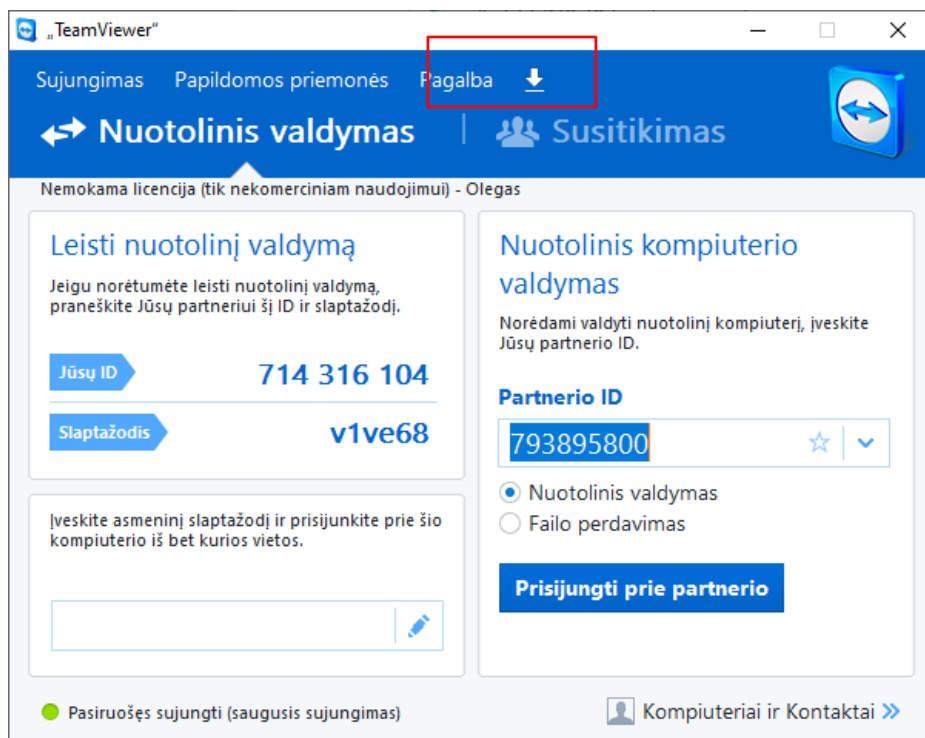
„TeamViewer"

Sujungimas Papildomos priemonės Pagalba

Nuotolinis valdymas | Susitikimas

Nemokama licencija (tik nekomerciniam naudojimui) - Olegas

Leisti nuotolinį valdymą

Jeigu norėtumėte leisti nuotolinį valdymą, praneškite Jūsų partneriui šį ID ir slaptažodį.

Jūsų ID 714 316 104

Slaptažodis v1ve68

Įveskite asmeninį slaptažodį ir prisijunkite prie šio kompiuterio iš bet kurios vietos.

Nuotolinis kompiuterio valdymas

Norėdami valdyti nuotolinį kompiuterį, įveskite Jūsų partnerio ID.

Partnerio ID

793895800

Nuotolinis valdymas

Failo perdavimas

Prisijungti prie partnerio

Pasiruošęs sujungti (saugusis sujungimas)

Kompiuteriai ir Kontaktai »